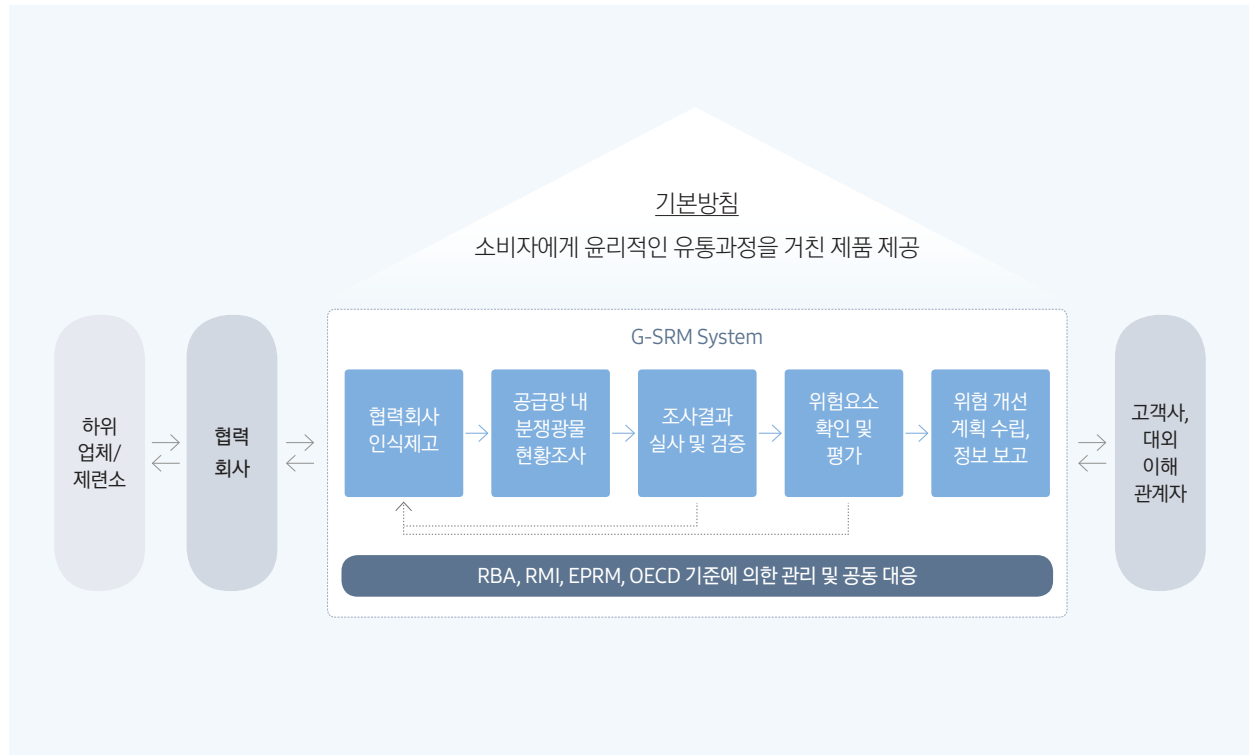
기본방침

소비자에게 윤리적인 유통과정을 거친 제품 제공

하위 업체/ 제련소

협력 회사

G-SRM System

협력회사 인식제고

공급망 내 분쟁광물 현황조사

조사결과 실사 및 검증

위험요소 확인 및 평가

위험 개선 계획 수립, 정보 보고

RBA, RMI, EPRM, OECD 기준에 의한 관리 및 공동 대응

고객사, 대외 이해 관계자